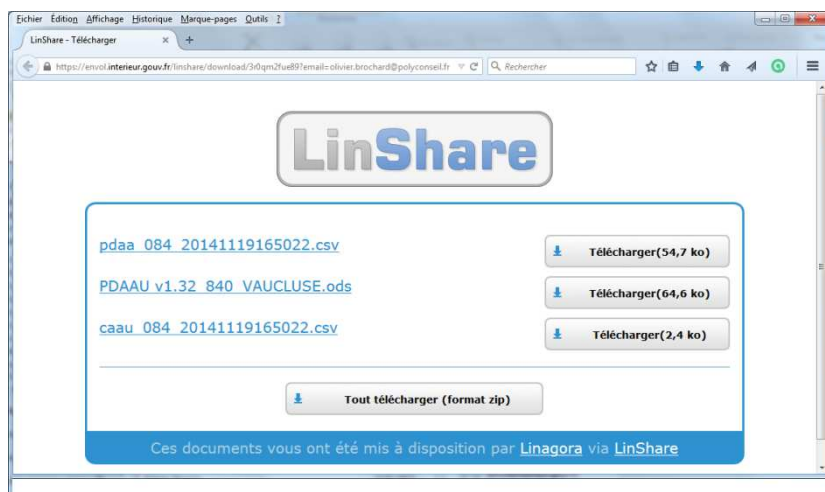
Fichier Édition Affichage Historique Marque-pages Outils ?

LinShare - Télécharger ×

https://envol.interieur.gouv.fr/linshare/download/3r0qm2fue89?email=olivier.brochard@polyconseil.fr

Rechercher

LinShare

pdaa_084_20141119165022.csv

Télécharger(54,7 ko)

PDAAU v1.32_840_VAUCLUSE.ods

Télécharger(64,6 ko)

caau_084_20141119165022.csv

Télécharger(2,4 ko)

Tout télécharger (format zip)

Ces documents vous ont été mis à disposition par Linagora via LinShare